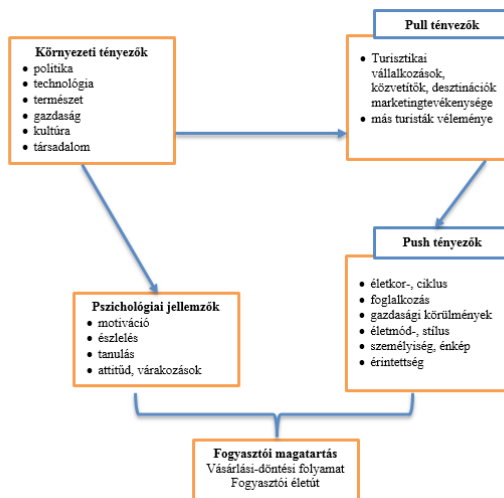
Környezeti tényezők
- politika
- technológia
- természet
- gazdaság
- kultúra
- társadalom

Pull tényezők
- Turisztikai vállalkozások, közvetítők, desztinációk marketingtevékenysége
- más turisták véleménye

Push tényezők
- életkor-, ciklus
- foglalkozás
- gazdasági körülmények
- életmód-, stílus
- személyiség, énkép
- érintettség

Pszichológiai jellemzők
- motiváció
- észlelés
- tanulás
- attitűd, várakozások

Fogyasztói magatartás
Vásárlási-döntési folyamat
Fogyasztói életút